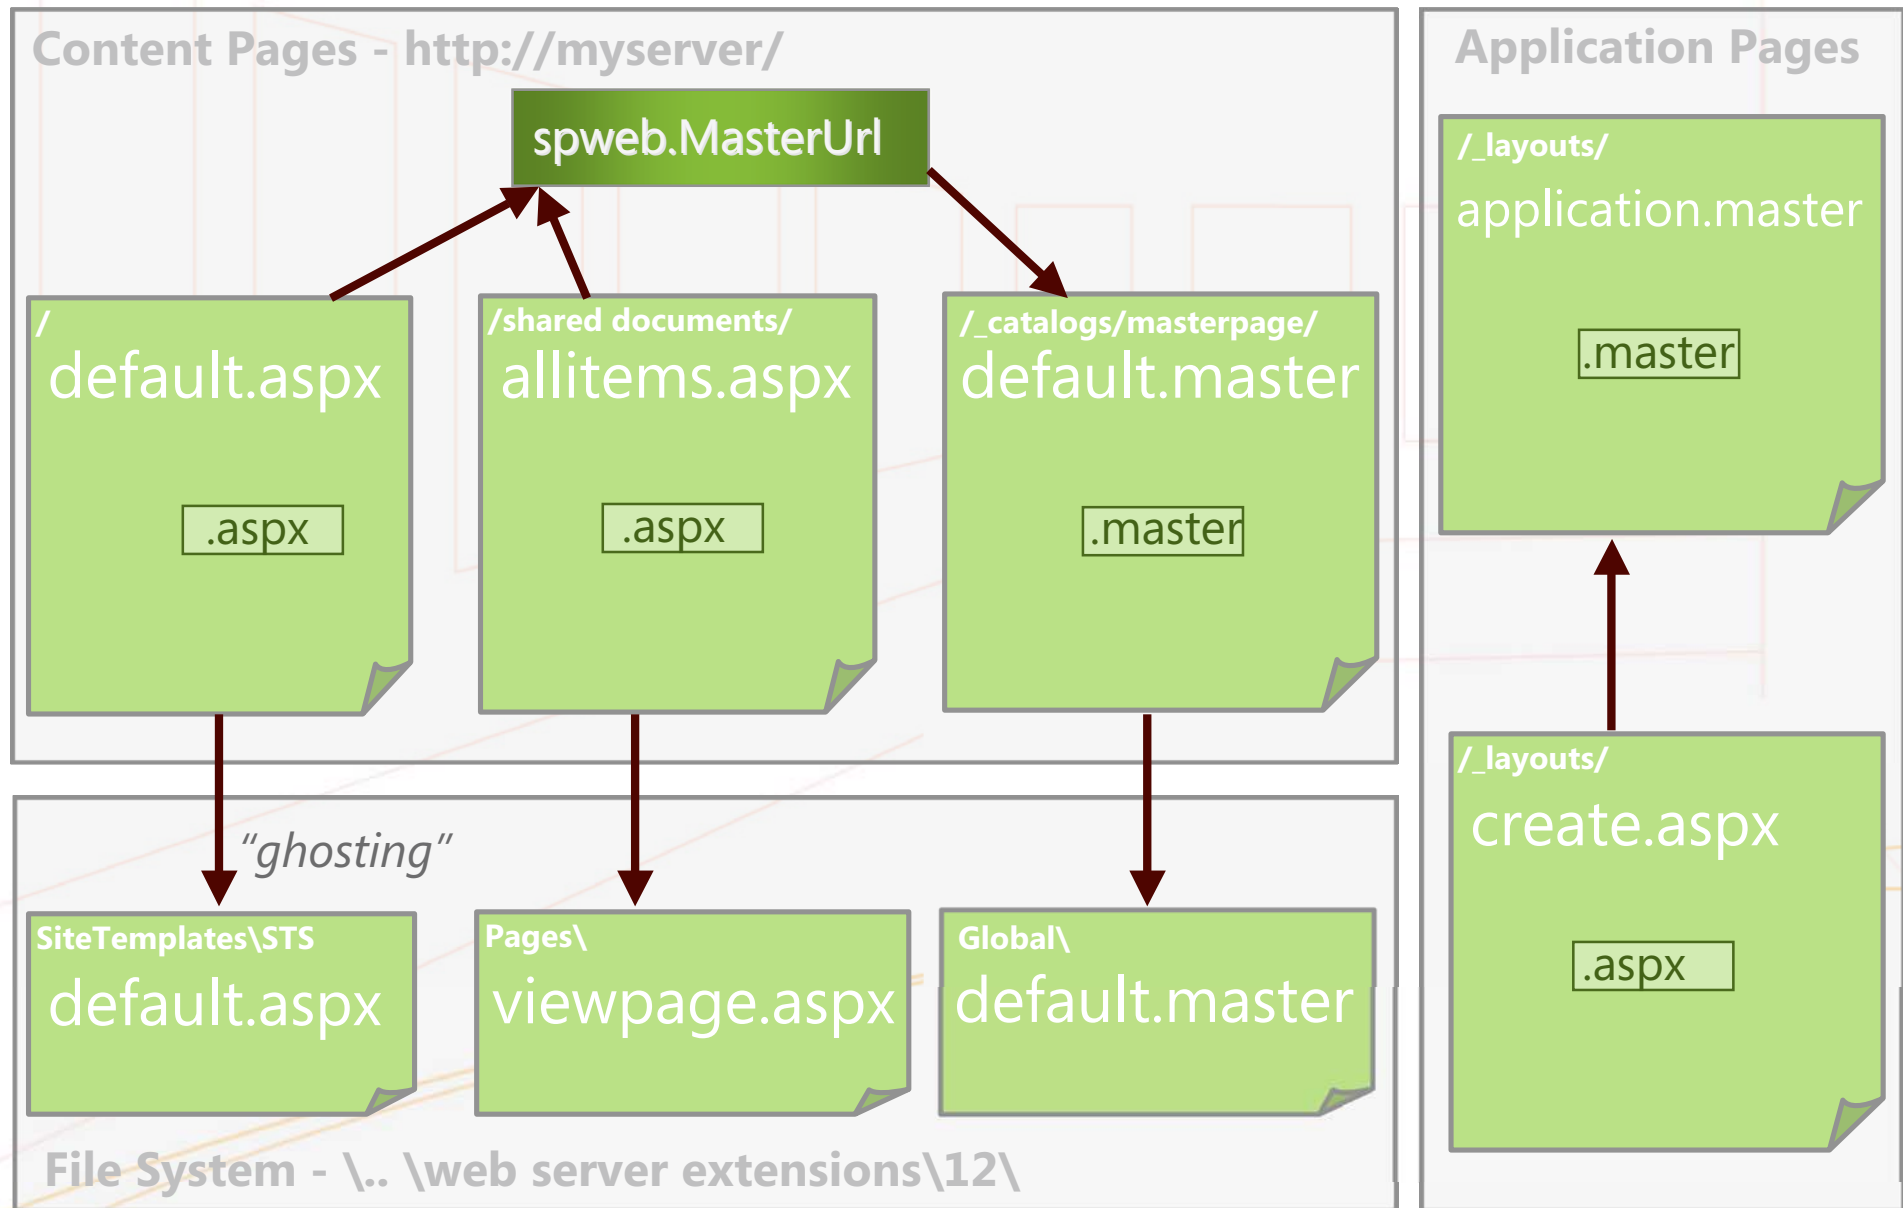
Content Pages - http://myserver/

spweb.MasterUrl

/
default.aspx
.aspx

/shared documents/
allitems.aspx
.aspx

/_catalogs/masterpage/
default.master
.master

"ghosting"

SiteTemplates\STS
default.aspx

Pages\
viewpage.aspx

Global\
default.master

File System - \.. \web server extensions\12\

Application Pages

/_layouts/
application.master
.master

/_layouts/
create.aspx
.aspx